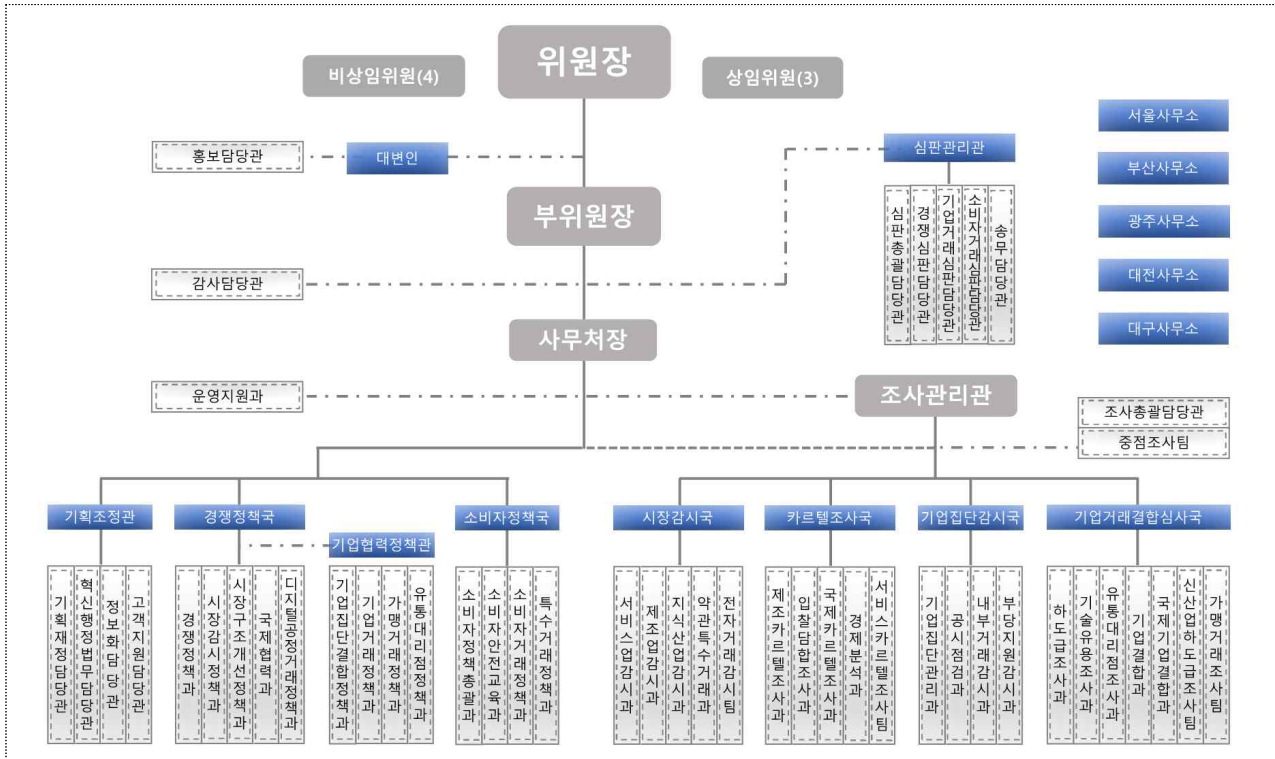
위원장

비상임위원(4)

상임위원(3)

홍보담당관

대변인

부위원장

감사담당관

사무처장

운영지원과

심판관리관

심판총괄담당관

경쟁심판담당관

기업거래심판담당관

소비자거래심판담당관

송무담당관

서울사무소

부산사무소

광주사무소

대전사무소

대구사무소

조사관리관

조사총괄담당관

중점조사팀

기획조정관

기획재정담당관

혁신행정법무담당관

정보화담당관

고객지원담당관

경쟁정책국

경쟁정책과

시장감시정책과

시장구조개선정책과

국제협력과

디지털공정거래정책과

기업협력정책관

기업집단결합정책과

기업거래정책과

가맹거래정책과

유통대리점정책과

소비자정책국

소비자정책총괄과

소비자안전교육과

소비자거래정책과

특수거래정책과

시장감시국

서비스업감시과

제조업감시과

지식산업감시과

약관특수거래과

전자거래감시팀

카르텔조사국

제조카르텔조사과

입찰담합조사과

국제카르텔조사과

경제분석과

서비스카르텔조사팀

기업집단감시국

기업집단관리과

공시점검과

내부거래감시과

부당지원감시과

기업거래결합심사국

하도급조사과

기술유용조사과

유통대리점조사과

기업결합과

국제기업결합과

신산업하도급조사팀

가맹거래조사팀